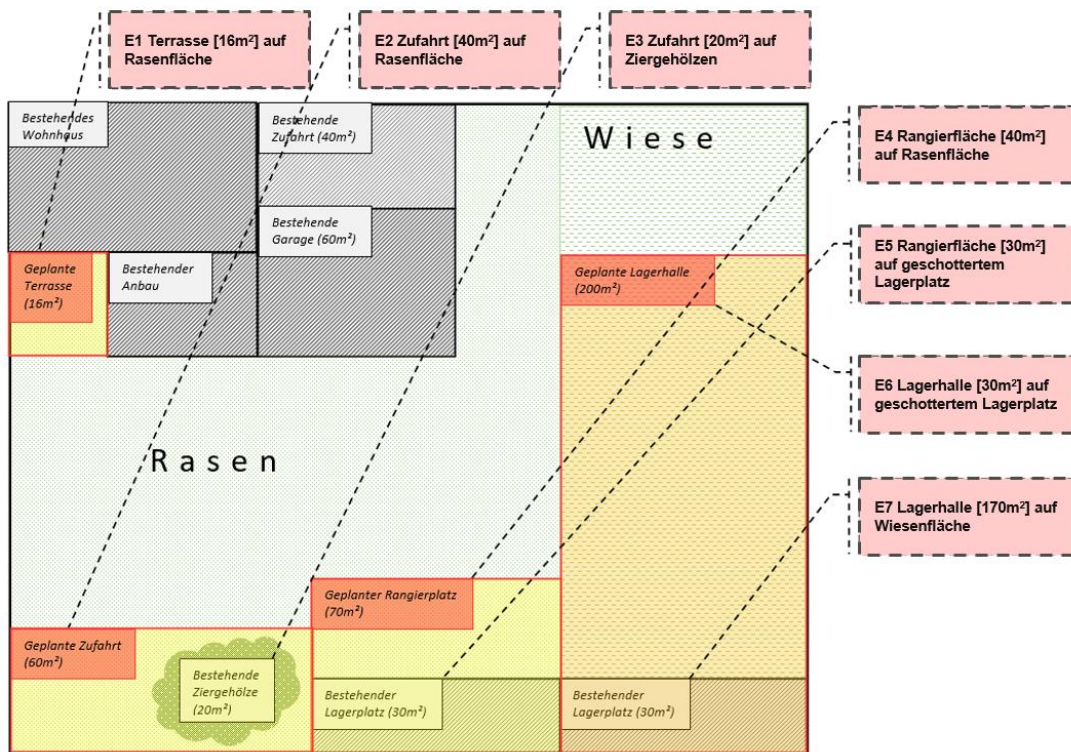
E1 Terrasse [16m²] auf Rasenfläche

E2 Zufahrt [40m²] auf Rasenfläche

E3 Zufahrt [20m²] auf Ziergehölzen

Bestehendes Wohnhaus

Bestehende Zufahrt (40m²)

Wiese

E4 Rangierfläche [40m²] auf Rasenfläche

Bestehende Garage (60m²)

E5 Rangierfläche [30m²] auf geschottertem Lagerplatz

Geplante Terrasse (16m²)

Bestehender Anbau

Geplante Lagerhalle (200m²)

E6 Lagerhalle [30m²] auf geschottertem Lagerplatz

Rasen

E7 Lagerhalle [170m²] auf Wiesenfläche

Geplanter Rangierplatz (70m²)

Geplante Zufahrt (60m²)

Bestehende Ziergehölze (20m²)

Bestehender Lagerplatz (30m²)

Bestehender Lagerplatz (30m²)